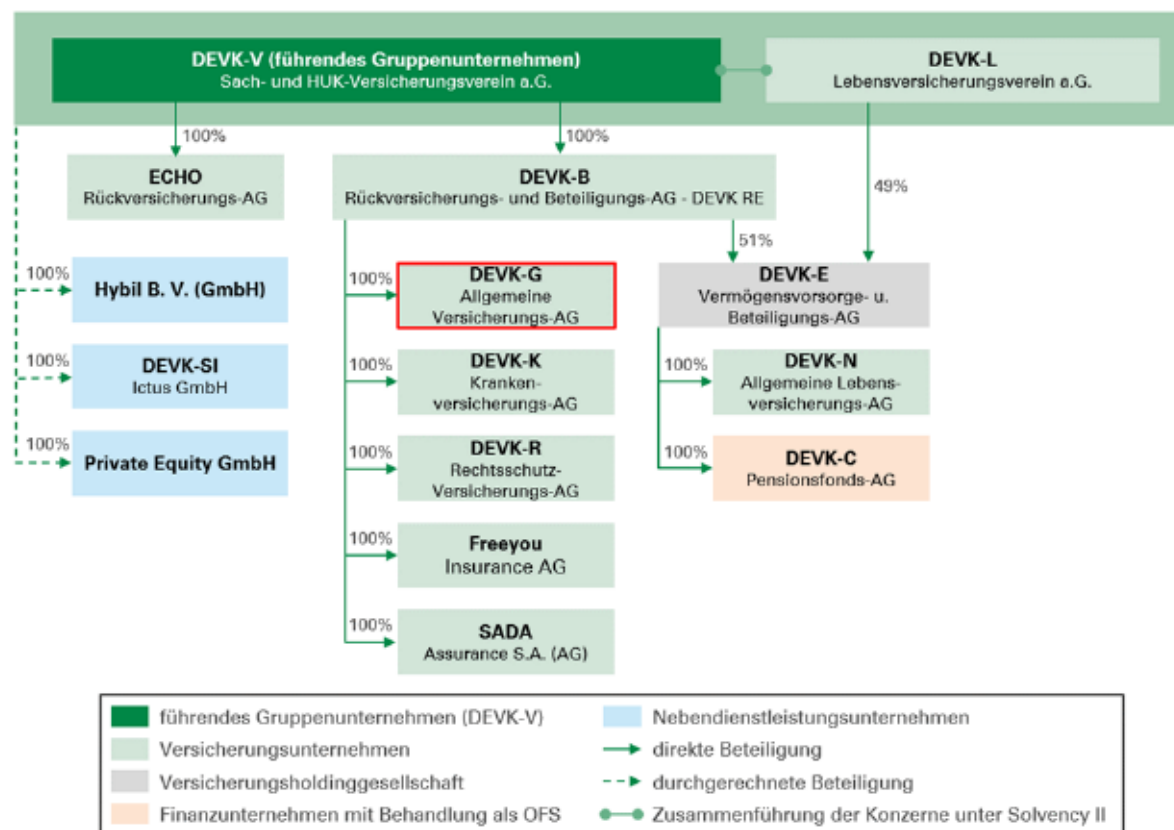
DEVK-V (führendes Gruppenunternehmen)
Sach- und HUK-Versicherungsverein a.G.

DEVK-L
Lebensversicherungsverein a.G.

100%

ECHO
Rückversicherungs-AG

100%

DEVK-B
Rückversicherungs- und Beteiligungs-AG - DEVK RE

49%

51%

100%

Hybil B. V. (GmbH)

100%

DEVK-G
Allgemeine
Versicherungs-AG

DEVK-E
Vermögensvorsorge- u.
Beteiligungs-AG

100%

DEVK-SI
Ictus GmbH

100%

DEVK-K
Kranken-
versicherungs-AG

100%

DEVK-N
Allgemeine Lebens-
versicherungs-AG

100%

Private Equity GmbH

100%

DEVK-R
Rechtsschutz-
Versicherungs-AG

100%

DEVK-C
Pensionsfonds-AG

100%

Freeyou
Insurance AG

100%

SADA
Assurance S.A. (AG)

führendes Gruppenunternehmen (DEVK-V)

Nebendienstleistungsunternehmen

Versicherungsunternehmen

direkte Beteiligung

Versicherungsholdinggesellschaft

durchgerechnete Beteiligung

Finanzunternehmen mit Behandlung als OFS

Zusammenführung der Konzerne unter Solvency II